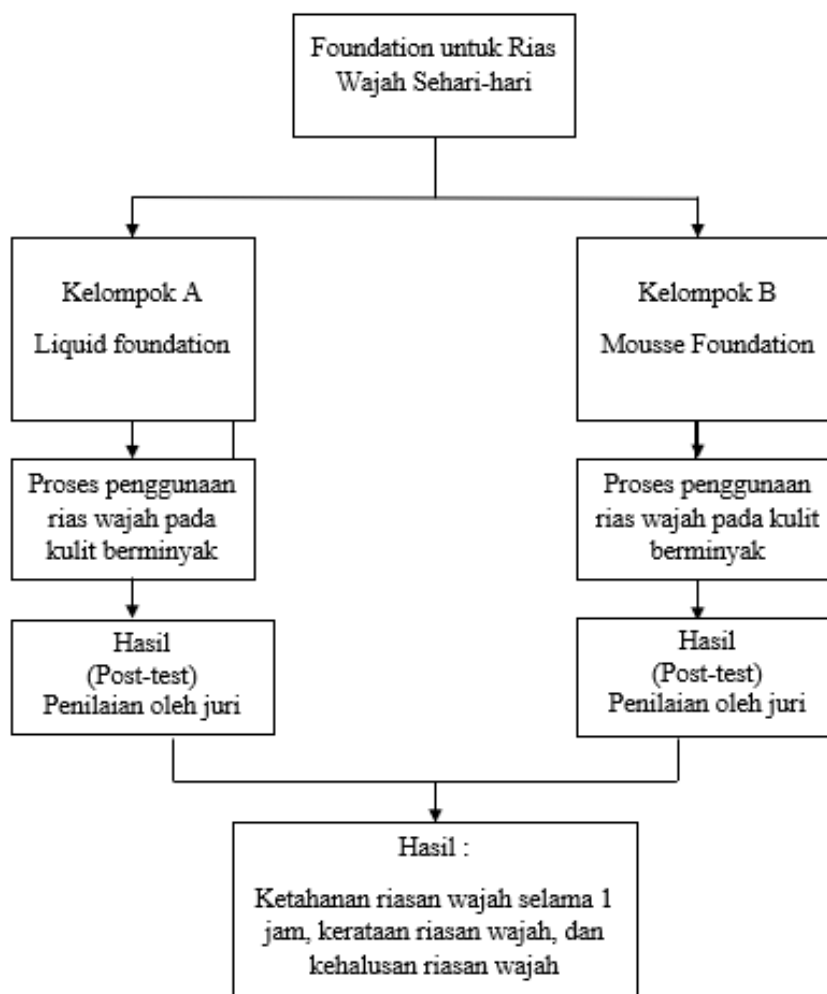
Foundation untuk Rias Wajah Sehari-hari

Kelompok A

Liquid foundation

Kelompok B

Mousse Foundation

Proses penggunaan rias wajah pada kulit berminyak

Proses penggunaan rias wajah pada kulit berminyak

Hasil
(Post-test)
Penilaian oleh juri

Hasil
(Post-test)
Penilaian oleh juri

Hasil :

Ketahanan riasan wajah selama 1 jam, kerataan riasan wajah, dan kehalusan riasan wajah